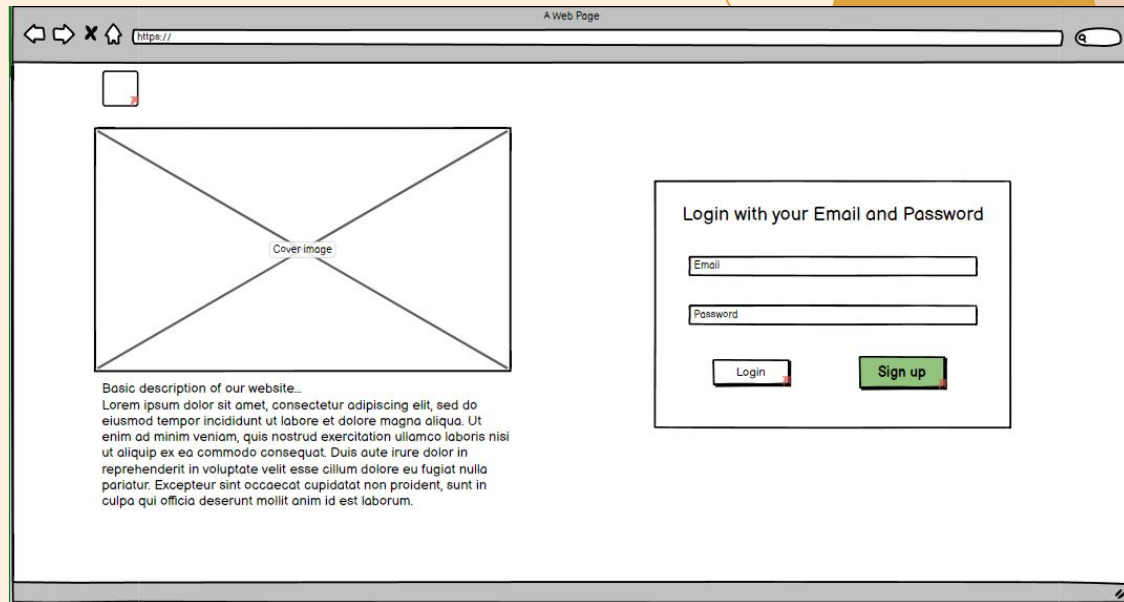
A Web Page

https://

Cover image

Basic description of our website...
Lorem ipsum dolor sit amet, consectetur adipiscing elit, sed do eiusmod tempor incididunt ut labore et dolore magna aliqua. Ut enim ad minim veniam, quis nostrud exercitation ullamco laboris nisi ut aliquip ex ea commodo consequat. Duis aute irure dolor in reprehenderit in voluptate velit esse cillum dolore eu fugiat nulla pariatur. Excepteur sint occaecat cupidatat non proident, sunt in culpa qui officia deserunt mollit anim id est laborum.

Login with your Email and Password

Email

Password

Login

Sign up